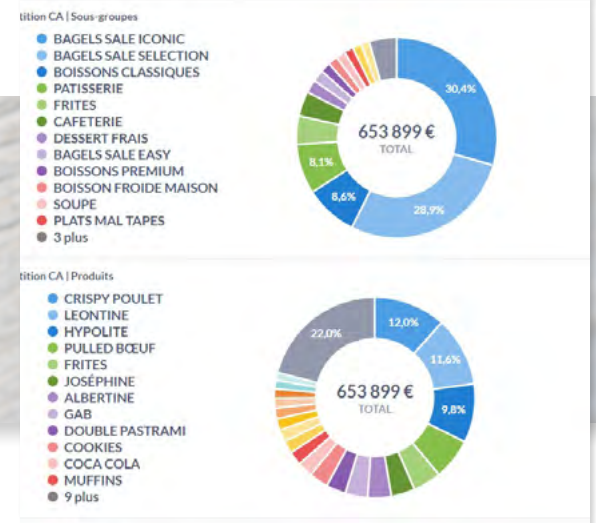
tition CA | Sous-groupes

BAGELS SALE ICONIC
BAGELS SALE SELECTION
BOISSONS CLASSIQUES
PATISSERIE
FRITES
CAFETERIE
DESSERT FRAIS
BAGELS SALE EASY
BOISSONS PREMIUM
BOISSON FROIDE MAISON
SOUPE
PLATS MAL TAPES
3 plus

30,4%
28,9%
8,6%
8,1%
653 899 €
TOTAL

tition CA | Produits

CRISPY POULET
LEONTINE
HYPOLITE
PULLED BŒUF
FRITES
JOSÉPHINE
ALBERTINE
GAB
DOUBLE PASTRAMI
COOKIES
COCA COLA
MUFFINS
9 plus

22,0%
12,0%
11,6%
9,8%
653 899 €
TOTAL